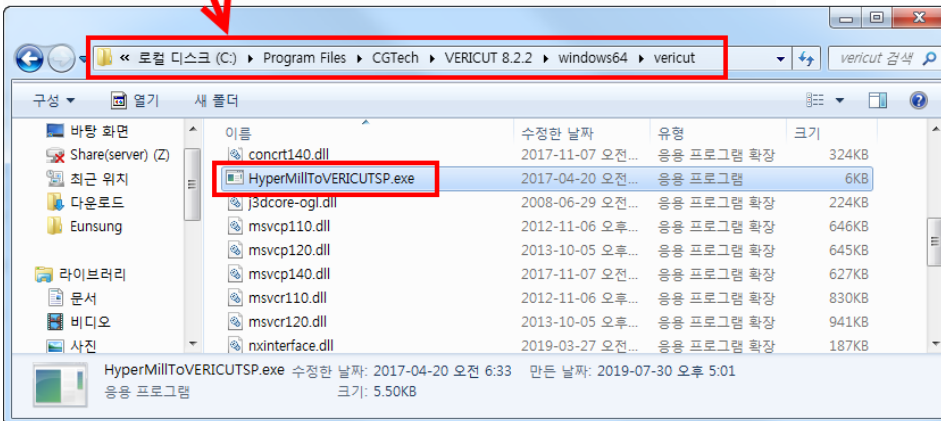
« 로컬 디스크 (C:) ▸ Program Files ▸ CGTech ▸ VERICUT 8.2.2 ▸ windows64 ▸ vericut

vericut 검색

구성 ▾ 열기 새 폴더

바탕 화면
Share(server) (Z)
최근 위치
다운로드
Eunsung

라이브러리
문서
비디오
사진

| 이름 | 수정한 날짜 | 유형 | 크기 |
|---|---|---|---|
| concrt140.dll | 2017-11-07 오전... | 응용 프로그램 확장 | 324KB |
| HyperMillToVERICUTSP.exe | 2017-04-20 오전... | 응용 프로그램 | 6KB |
| j3dcore-ogl.dll | 2008-06-29 오전... | 응용 프로그램 확장 | 224KB |
| msvcp110.dll | 2012-11-06 오후... | 응용 프로그램 확장 | 646KB |
| msvcp120.dll | 2013-10-05 오후... | 응용 프로그램 확장 | 645KB |
| msvcp140.dll | 2017-11-07 오전... | 응용 프로그램 확장 | 627KB |
| msvcr110.dll | 2012-11-06 오후... | 응용 프로그램 확장 | 830KB |
| msvcr120.dll | 2013-10-05 오후... | 응용 프로그램 확장 | 941KB |
| nxinterface.dll | 2019-03-27 오전... | 응용 프로그램 확장 | 187KB |

HyperMillToVERICUTSP.exe 수정한 날짜: 2017-04-20 오전 6:33 만든 날짜: 2019-07-30 오후 5:01
응용 프로그램 크기: 5.50KB